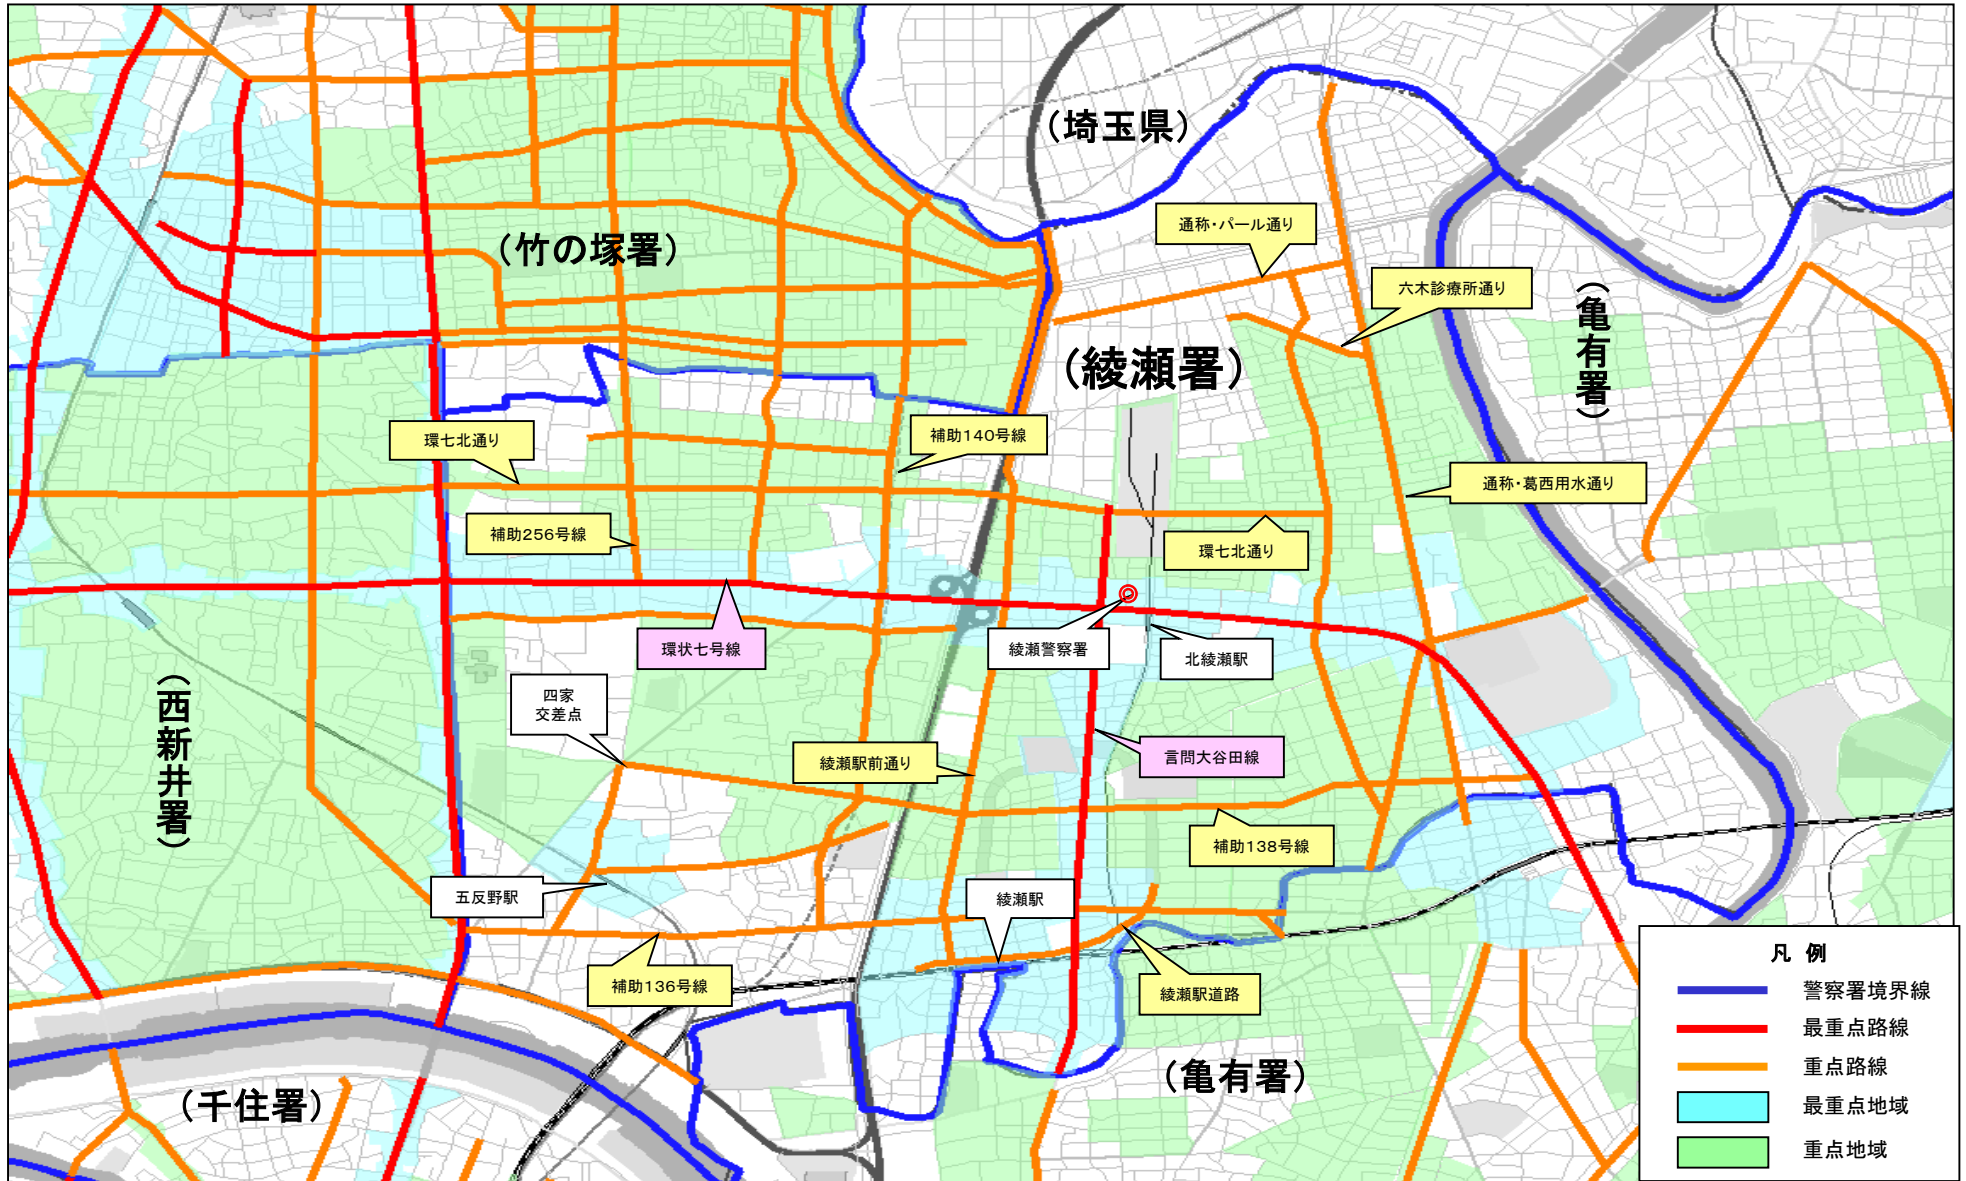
(埼玉県)

(竹の塚署)

通称・パール通り

六木診療所通り

(綾瀬署)

(亀有署)

環七北通り

補助140号線

通称・葛西用水通り

補助256号線

環七北通り

環状七号線

綾瀬警察署

北綾瀬駅

(西新井署)

四家交差点

綾瀬駅前通り

言問大谷田線

補助138号線

五反野駅

綾瀬駅

補助136号線

綾瀬駅道路

(亀有署)

(千住署)

凡 例

警察署境界線

最重点路線

重点路線

最重点地域

重点地域